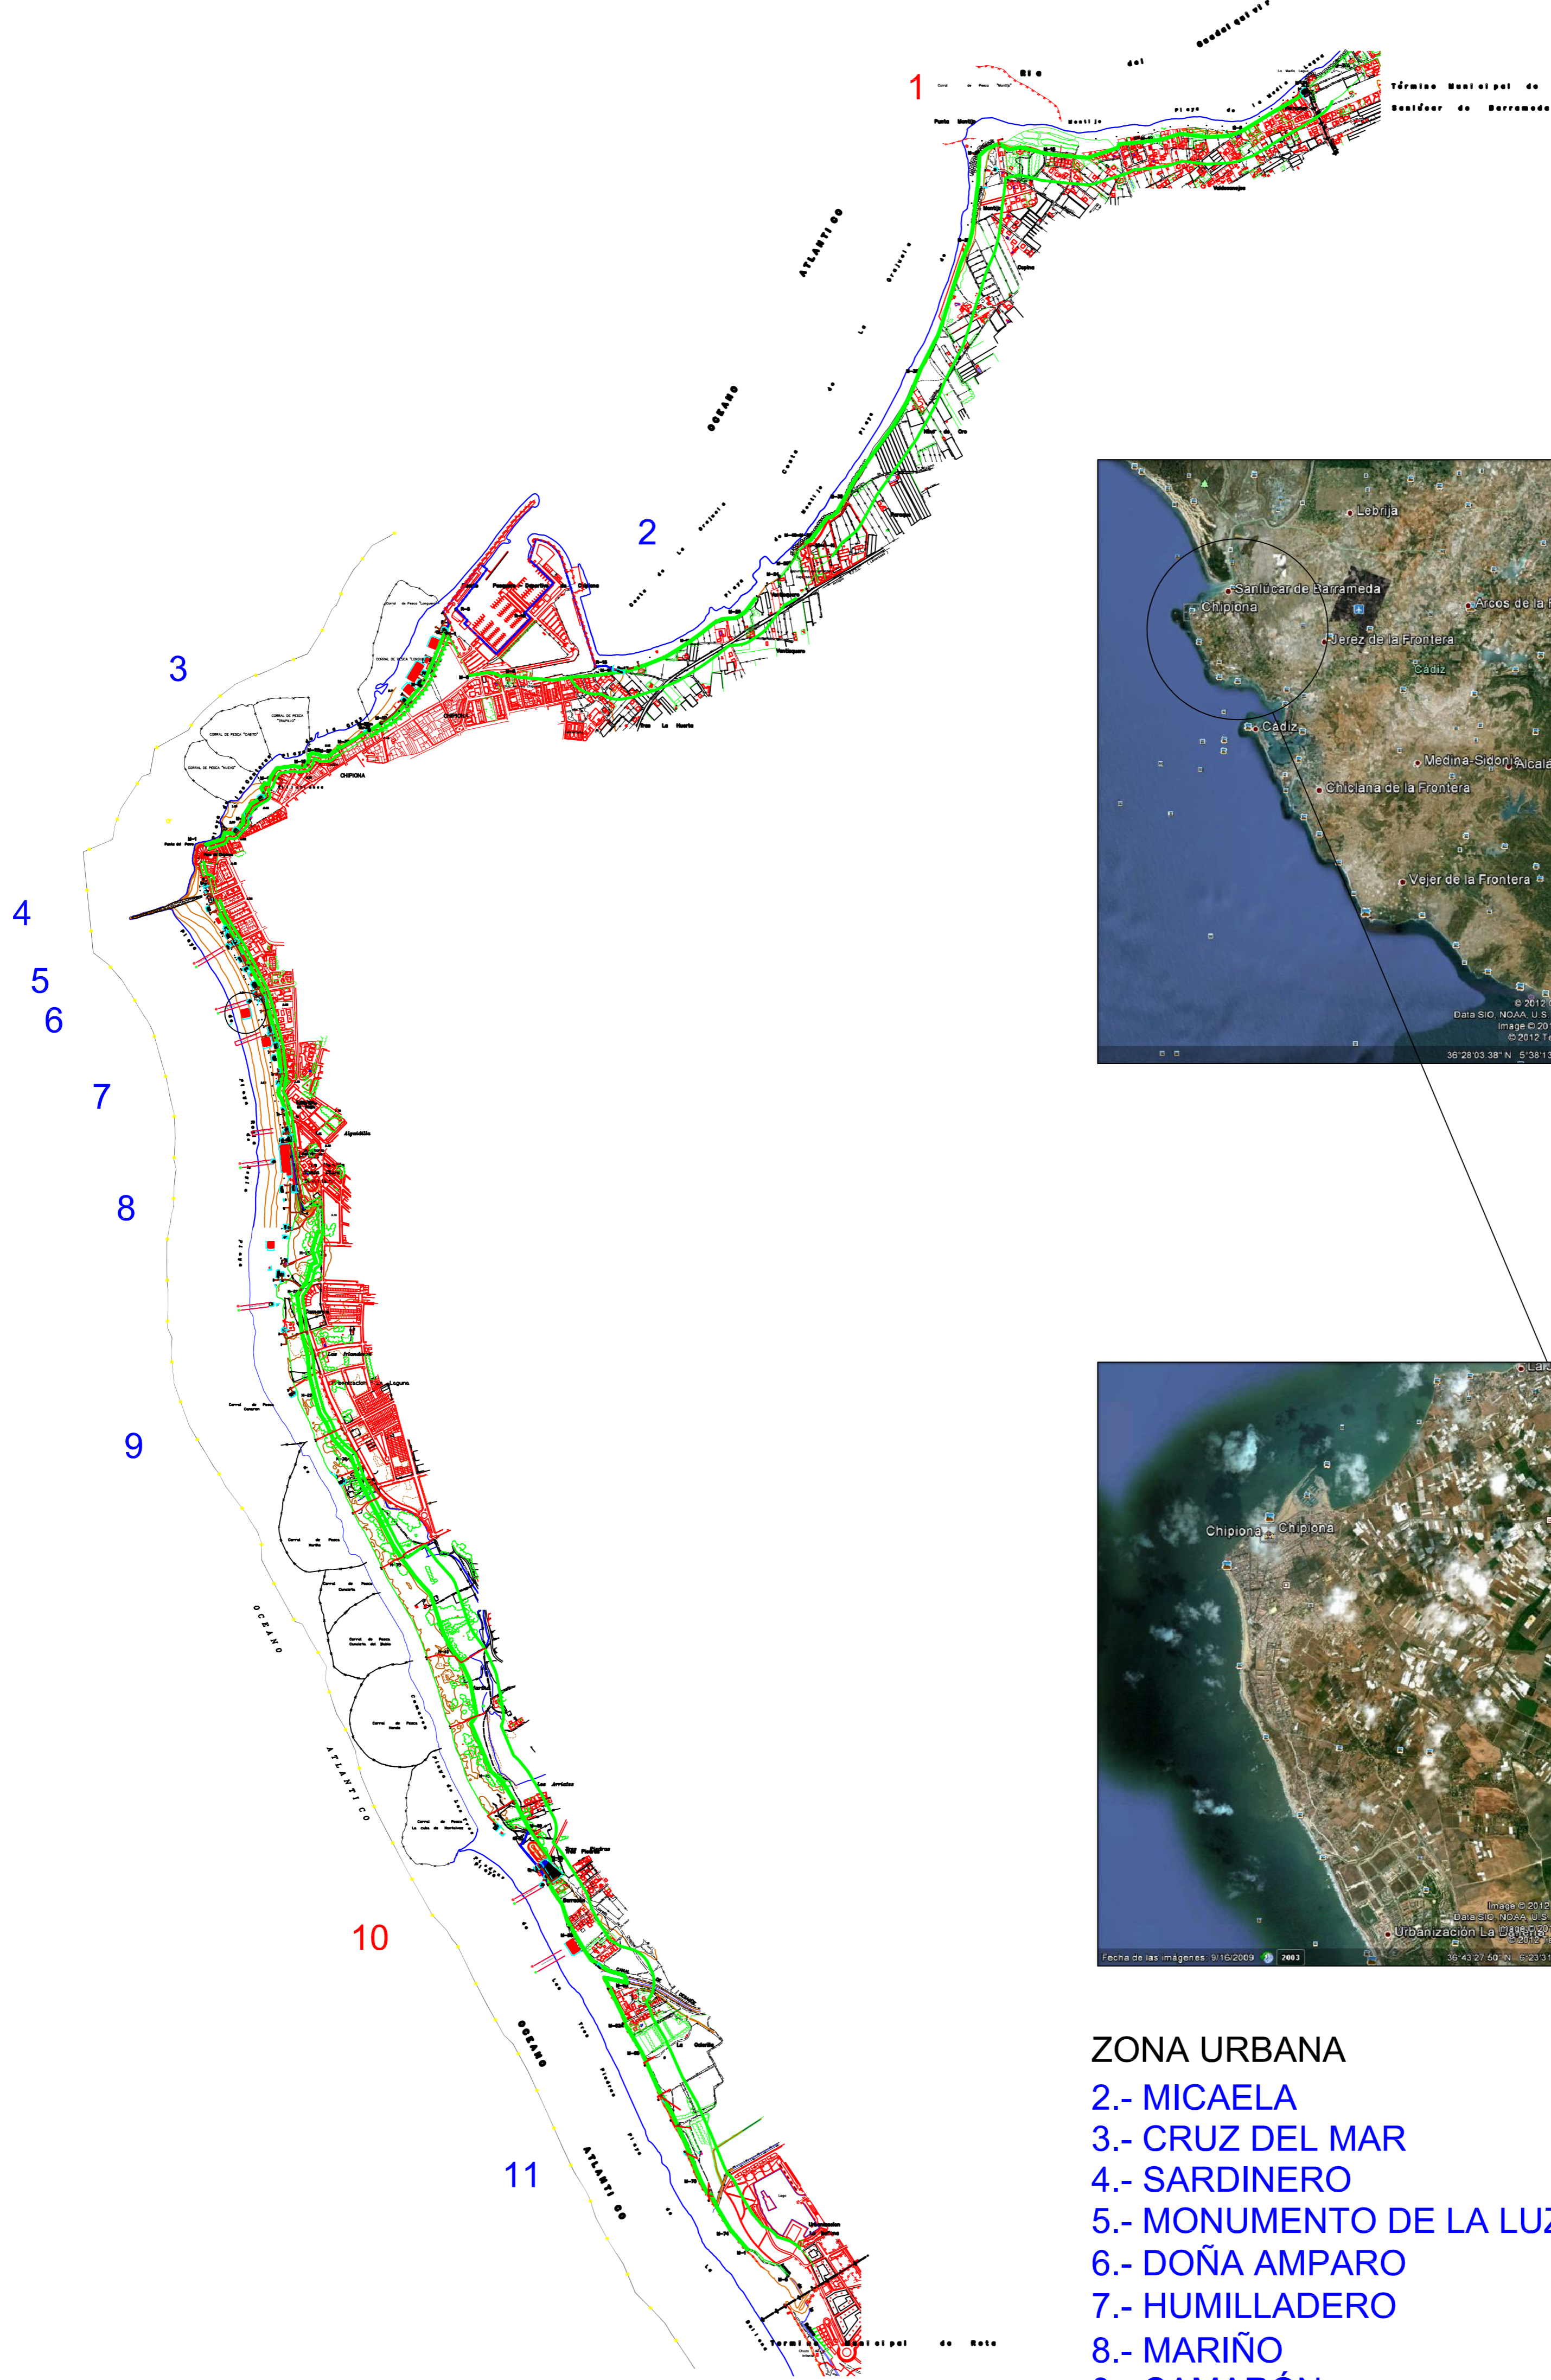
1

Rio del Guadalquivir

Término Municipal de Sanlúcar de Barrameda

ATLANTICO

OCEANO

2

3

4

5

6

7

8

9

10

11

Chipiona

Puerto Deportivo de Chipiona

CORRAL DE PESCA "CABITO"

CORRAL DE PESCA "NUEVO"

CORRAL DE PESCA "TRAPILLO"

Lebrija

Sanlúcar de Barrameda

Chipiona

Arcos de la F

Jerez de la Frontera

Cádiz

Cádiz

Medina-Sidonia

Alcalá

Chiclana de la Frontera

Vejer de la Frontera

© 2012
Data SIO, NOAA, U.S.
Image © 201
© 2012 Te

36°28'03.38" N 5°38'13

Chipiona

Chipiona

Image © 2012
Data SIO, NOAA, U.S.

Urbanización La Ballena

Fecha de las imágenes: 9/16/2009

2003

36°43'27.60" N 6°23'3

OCEANO

ATLANTICO

OCEANO

ATLANTICO

Término Municipal de Rota

ZONA URBANA

2.- MICAELA

3.- CRUZ DEL MAR

4.- SARDINERO

5.- MONUMENTO DE LA LUZ

6.- DOÑA AMPARO

7.- HUMILLADERO

8.- MARIÑO

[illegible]